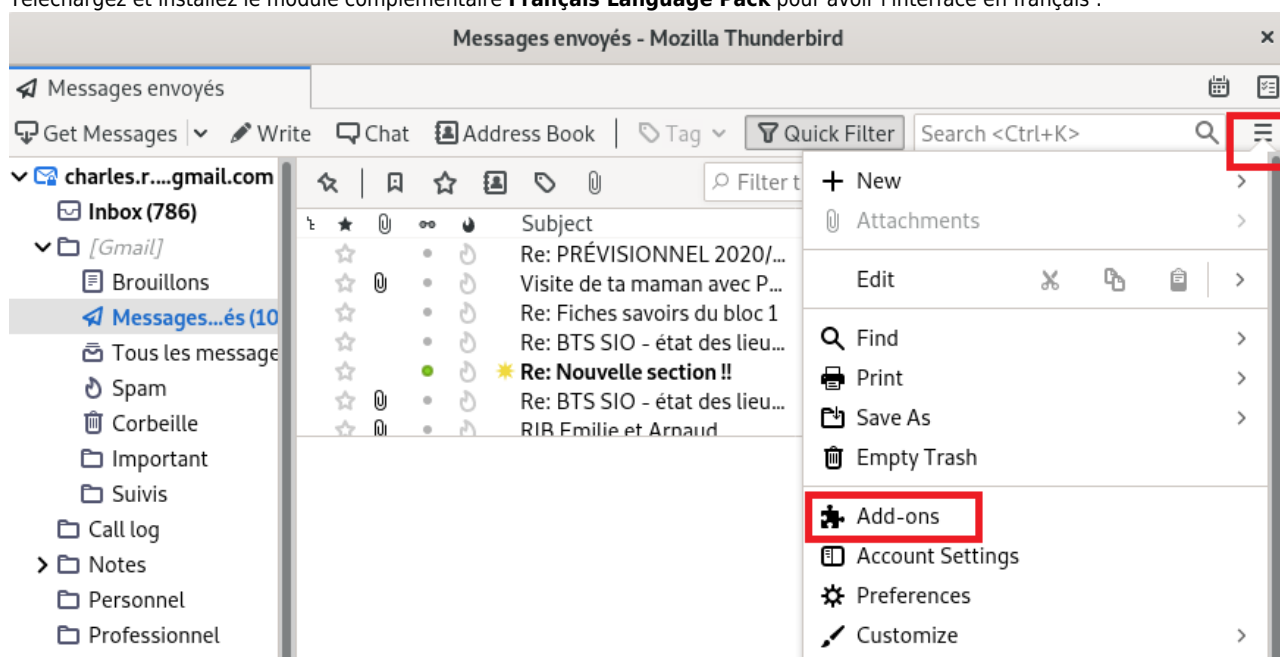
Téléchargez et installez le module complémentaire **Français Language Pack** pour avoir l'interface en français :

Messages envoyés - Mozilla Thunderbird

Messages envoyés

Get Messages | Write | Chat | Address Book | Tag | Quick Filter | Search <Ctrl+K>

charles.r....gmail.com
Inbox (786)
[Gmail]
Brouillons
Messages...és (10
Tous les message
Spam
Corbeille
Important
Suivis
Call log
Notes
Personnel
Professionnel

Filter t

Subject
Re: PRÉVISIONNEL 2020/...
Visite de ta maman avec P...
Re: Fiches savoirs du bloc 1
Re: BTS SIO - état des lieu...
Re: Nouvelle section !!
Re: BTS SIO - état des lieu...
RIB Emilie et Arnaud

New
Attachments
Edit
Find
Print
Save As
Empty Trash
Add-ons
Account Settings
Preferences
Customize